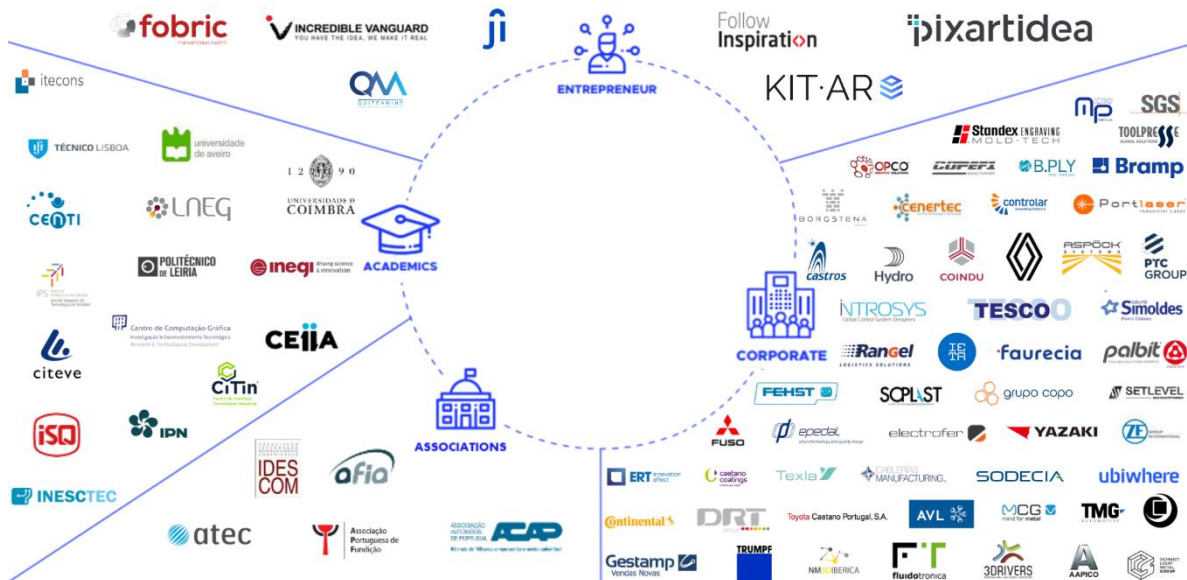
fobric
INCREDIBLE VANGUARD
YOU HAVE THE IDEA, WE MAKE IT REAL
ji
ENTREPRENEUR
Follow Inspiration
pixartidea
KIT·AR
itecons
QM
TÉCNICO LISBOA
universidade de aveiro
1 2 9 0
UNIVERSIDADE D COIMBRA
CENTI
LNEG
ACADEMICS
IPS
POLITÉCNICO DE LEIRIA
inegi
citeve
Centro de Computação Gráfica
CEiiA
CiTin
iSQ
IPN
ASSOCIATIONS
INESCTEC
IDES COM
afia
atec
Associação Portuguesa de Fundição
ACAP
MP
SGS
Standex ENGRAVING MOLD-TECH
TOOLPRESSE
OPCO
COPEFI
B.PLY
Bramp
BORGSTENA
cenertec
controlar
Portlaser
castros
Hydro
COINDU
ASPÖCK
PTC GROUP
CORPORATE
NTROSYS
TESCO
Simoldes
Rangel
faurecia
palbit
FEHST
SCPLAST
grupo copo
SETLEVEL
FUSO
epedal
electrofer
YAZAKI
ZF
ERT
caetano coatings
Texla
CABLERIAS MANUFACTURING
SODECIA
ubiwhere
Continental
DRT
Toyota Caetano Portugal, S.A.
AVL
MCG
TMG
Gestamp Vendas Novas
TRUMPF
NM IBERICA
fluidotronica
3DRIVERS
AAPICO